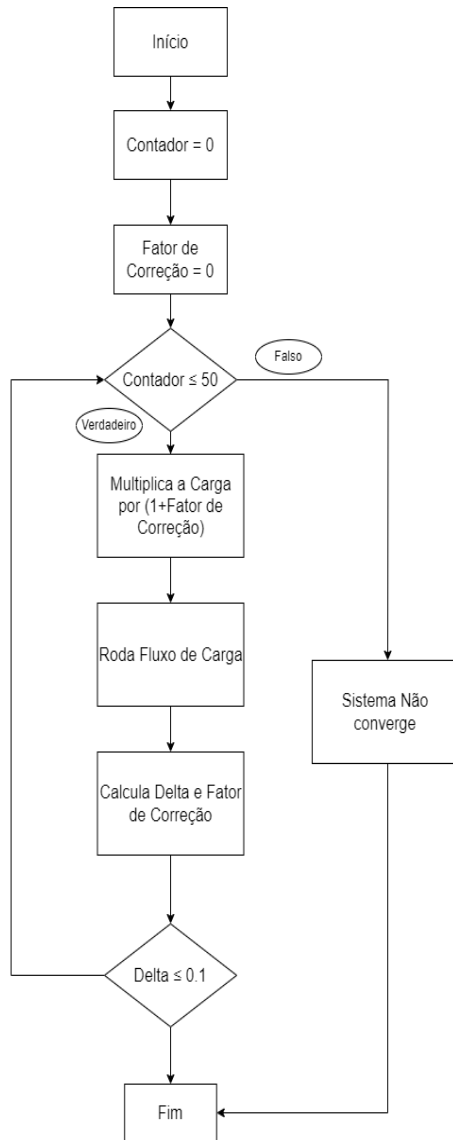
Início

Contador = 0

Fator de Correção = 0

Contador ≤ 50

Falso

Verdadeiro

Multiplica a Carga por (1+Fator de Correção)

Roda Fluxo de Carga

Sistema Não converge

Calcula Delta e Fator de Correção

Delta ≤ 0.1

Fim